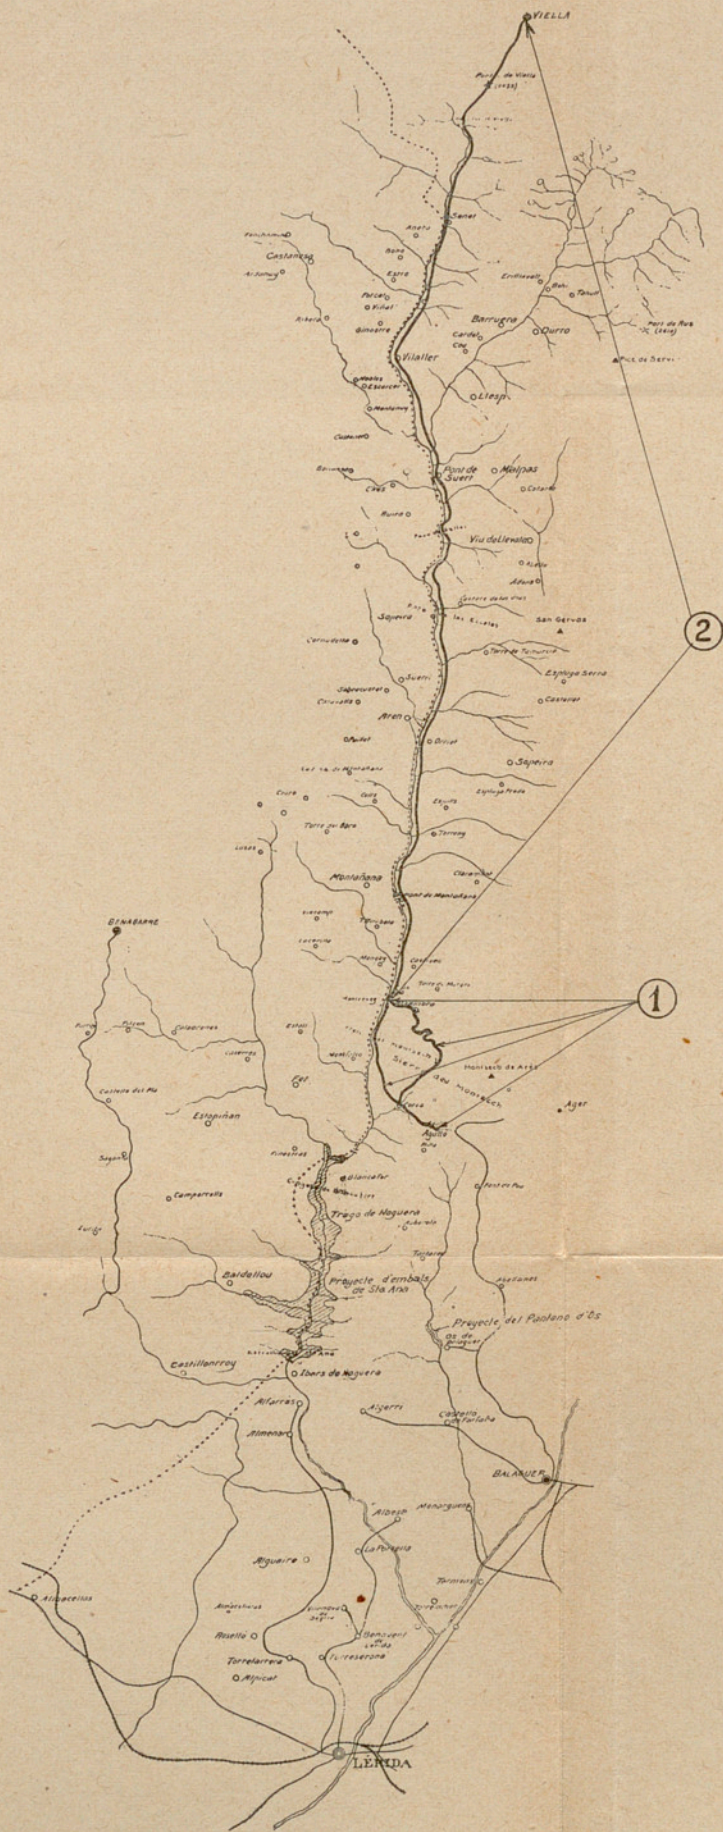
VIELLA

Port de Viella

Senet

Aneto

Castanesa

Bono

Estet

Erill-la-vall

Barruera

Durro

Vilaller

Cardet

Llesp

Pont de Suert

Malpas

Viu de Llevata

San Gervás

Sopeira

Areny

Sapeira

Montañana

Pont de Montañana

BENABARRE

Estopiñan

Ager

Montsech de Aras

Camporrells

Tragó de Noguera

Baldellou

Proyecte d'embals de Sta Ana

Proyecte del Pantano d'Os

Os de Balaguer

Castillonroy

Ibars de Noguera

Alfarras

Almenar

Algerri

Castelló de Farfaña

BALAGUER

Menarguens

Alguaire

Almacelles

Rosselló

Torrefarrera

Alpicat

Benavent de Lérida

Torreserona

LÉRIDA

2

1